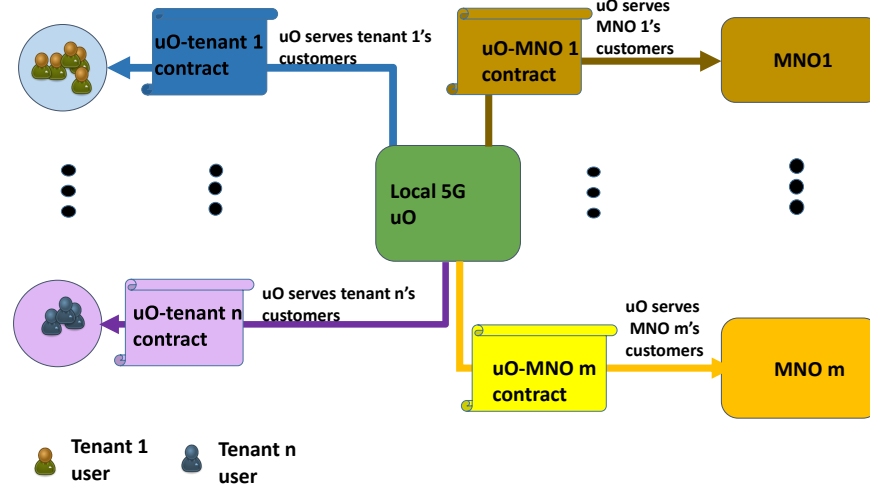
uO-tenant 1 contract

uO serves tenant 1's customers

uO-MNO 1 contract

uO serves MNO 1's customers

MNO1

Local 5G uO

uO-tenant n contract

uO serves tenant n's customers

uO-MNO m contract

uO serves MNO m's customers

MNO m

Tenant 1 user

Tenant n user